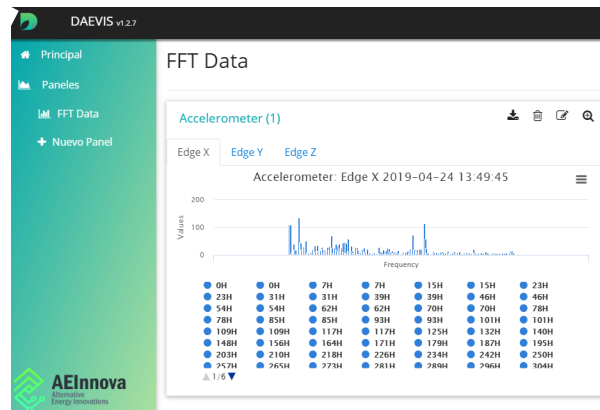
DAEVIS v1.2.7

Principal

Paneles

FFT Data

Nuevo Panel

FFT Data

Accelerometer (1)

Edge X

Edge Y

Edge Z

Accelerometer: Edge X 2019-04-24 13:49:45

200

100

0

Values

Frequency

| 0H | 0H | 7H | 7H | 15H | 15H | 23H |
|---|---|---|---|---|---|---|
| 23H | 31H | 31H | 39H | 39H | 46H | 46H |
| 54H | 54H | 62H | 62H | 70H | 70H | 78H |
| 78H | 85H | 85H | 93H | 93H | 101H | 101H |
| 109H | 109H | 117H | 117H | 125H | 132H | 140H |
| 148H | 156H | 164H | 171H | 179H | 187H | 195H |
| 203H | 210H | 218H | 226H | 234H | 242H | 250H |
| 257H | 265H | 273H | 281H | 289H | 296H | 304H |

1/6

AEInnova
Alternative Energy Innovations